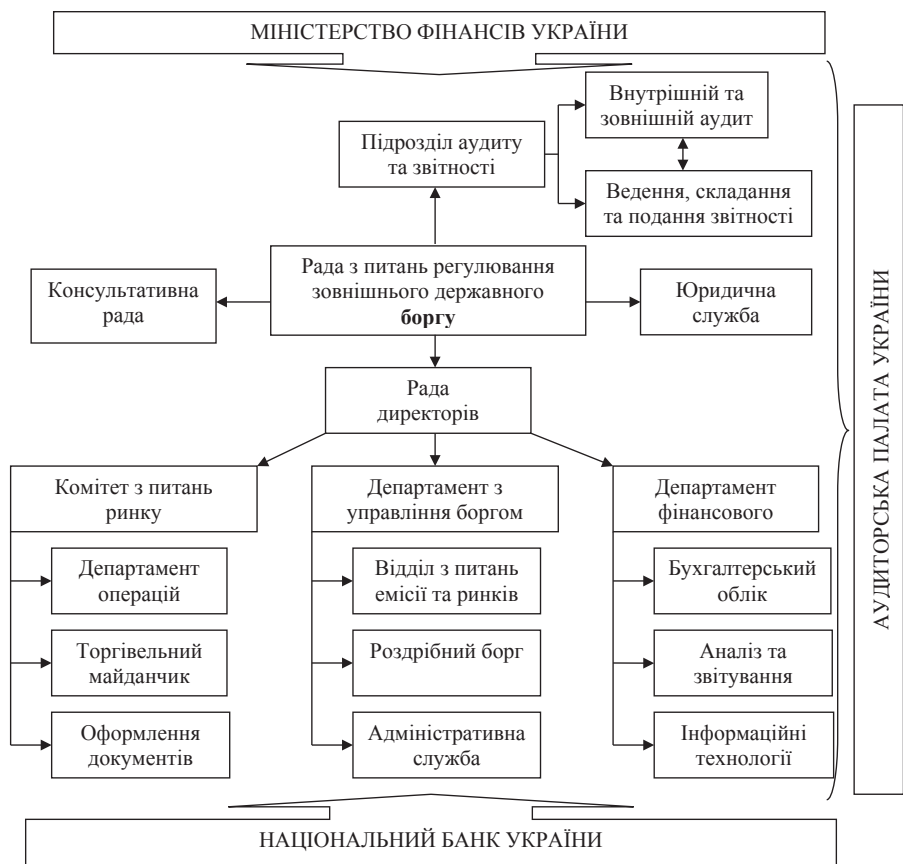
МІНІСТЕРСТВО ФІНАНСІВ УКРАЇНИ

Підрозділ аудиту та звітності

Внутрішній та зовнішній аудит

Ведення, складання та подання звітності

Консультативна рада

Рада з питань регулювання зовнішнього державного **боргу**

Юридична служба

Рада директорів

Комітет з питань ринку

Департамент операцій

Торгівельний майданчик

Оформлення документів

Департамент з управління боргом

Відділ з питань емісії та ринків

Роздрібний борг

Адміністративна служба

Департамент фінансового

Бухгалтерський облік

Аналіз та звітування

Інформаційні технології

АУДИТОРСЬКА ПАЛАТА УКРАЇНИ

НАЦІОНАЛЬНИЙ БАНК УКРАЇНИ